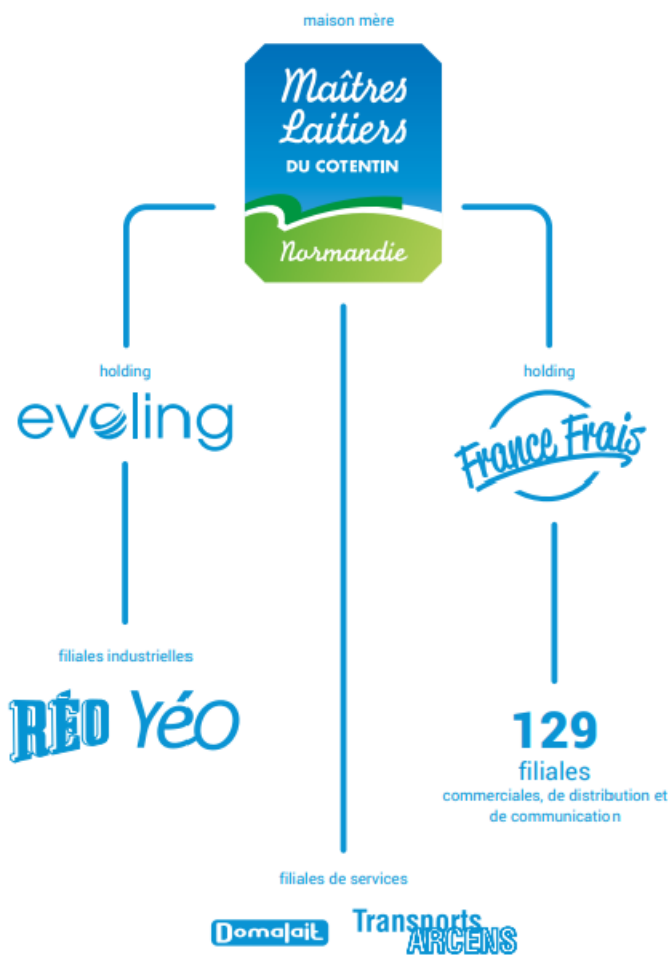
maison mère

Maîtres Laitiers
DU COTENTIN
Normandie

holding
evoling

holding
France Frais

filiales industrielles
RÉO Yéo

129
filiales
commerciales, de distribution et de communication

filiales de services
Domalait
Transports ARCENS